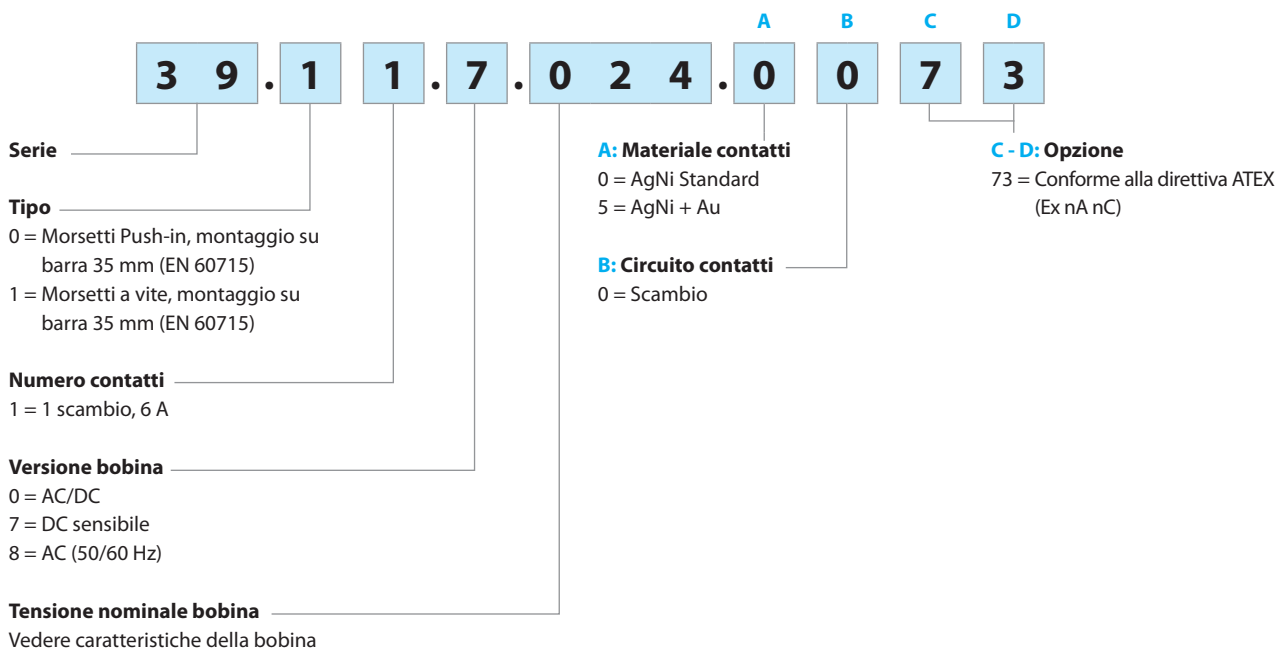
A B C D

3 9 . 1 1 . 7 . 0 2 4 . 0 0 7 3

Serie

Tipo
0 = Morsetti Push-in, montaggio su barra 35 mm (EN 60715)
1 = Morsetti a vite, montaggio su barra 35 mm (EN 60715)

Numero contatti
1 = 1 scambio, 6 A

Versione bobina
0 = AC/DC
7 = DC sensibile
8 = AC (50/60 Hz)

Tensione nominale bobina
Vedere caratteristiche della bobina

A: Materiale contatti
0 = AgNi Standard
5 = AgNi + Au

B: Circuito contatti
0 = Scambio

C - D: Opzione
73 = Conforme alla direttiva ATEX (Ex nA nC)